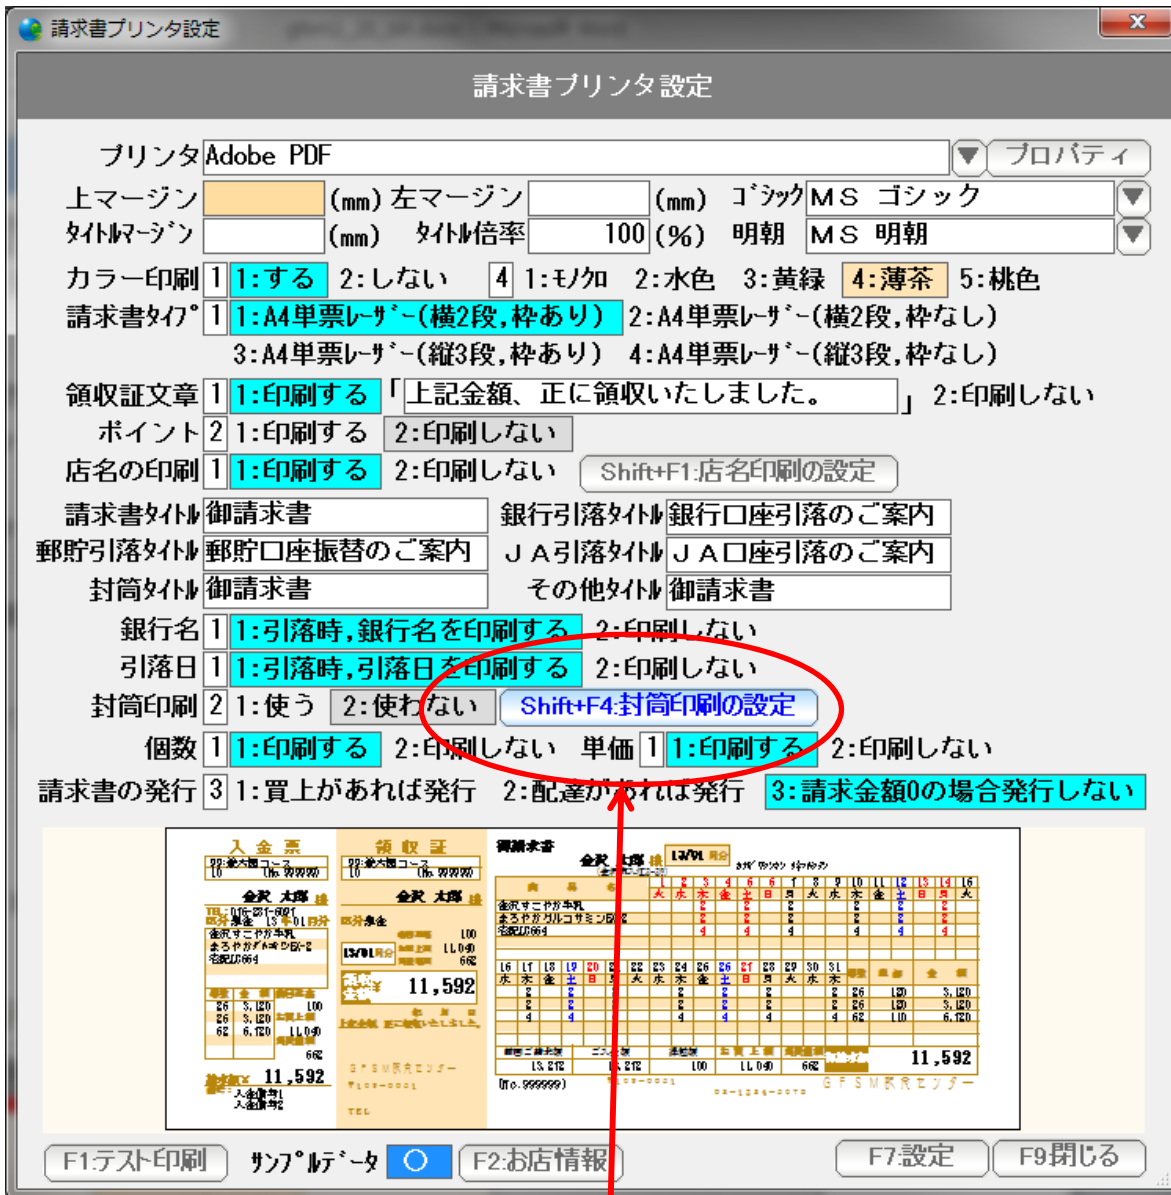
請求書プリンタ設定

請求書プリンタ設定

プリンタ Adobe PDF プロパティ

上マージン (mm) 左マージン (mm) ゴシック ＭＳ ゴシック

タイトルマージン (mm) タイトル倍率 100 (%) 明朝 ＭＳ 明朝

カラー印刷 1 1:する 2:しない 4 1:モノクロ 2:水色 3:黄緑 4:薄茶 5:桃色

請求書タイプ 1 1:A4単票レーザー(横2段,枠あり) 2:A4単票レーザー(横2段,枠なし)
3:A4単票レーザー(縦3段,枠あり) 4:A4単票レーザー(縦3段,枠なし)

領収証文章 1 1:印刷する 「上記金額、正に領収いたしました。」 2:印刷しない

ポイント 2 1:印刷する 2:印刷しない

店名の印刷 1 1:印刷する 2:印刷しない Shift+F1:店名印刷の設定

請求書タイトル 御請求書 銀行引落タイトル 銀行口座引落のご案内

郵貯引落タイトル 郵貯口座振替のご案内 ＪＡ引落タイトル ＪＡ口座引落のご案内

封筒タイトル 御請求書 その他タイトル 御請求書

銀行名 1 1:引落時,銀行名を印刷する 2:印刷しない

引落日 1 1:引落時,引落日を印刷する 2:印刷しない

封筒印刷 2 1:使う 2:使わない Shift+F4:封筒印刷の設定

個数 1 1:印刷する 2:印刷しない 単価 1 1:印刷する 2:印刷しない

請求書の発行 3 1:買上があれば発行 2:配達があれば発行 3:請求金額0の場合発行しない

入金票 領収証 御請求書
金沢 太郎 様 金沢 太郎 様 金沢 太郎 様
11,592 11,592 11,592
上記金額 正に領収いたしました。
ＧＦＳＭ販売センター

F1:テスト印刷 サンプルデータ ○ F2:お店情報 F7:設定 F9:閉じる